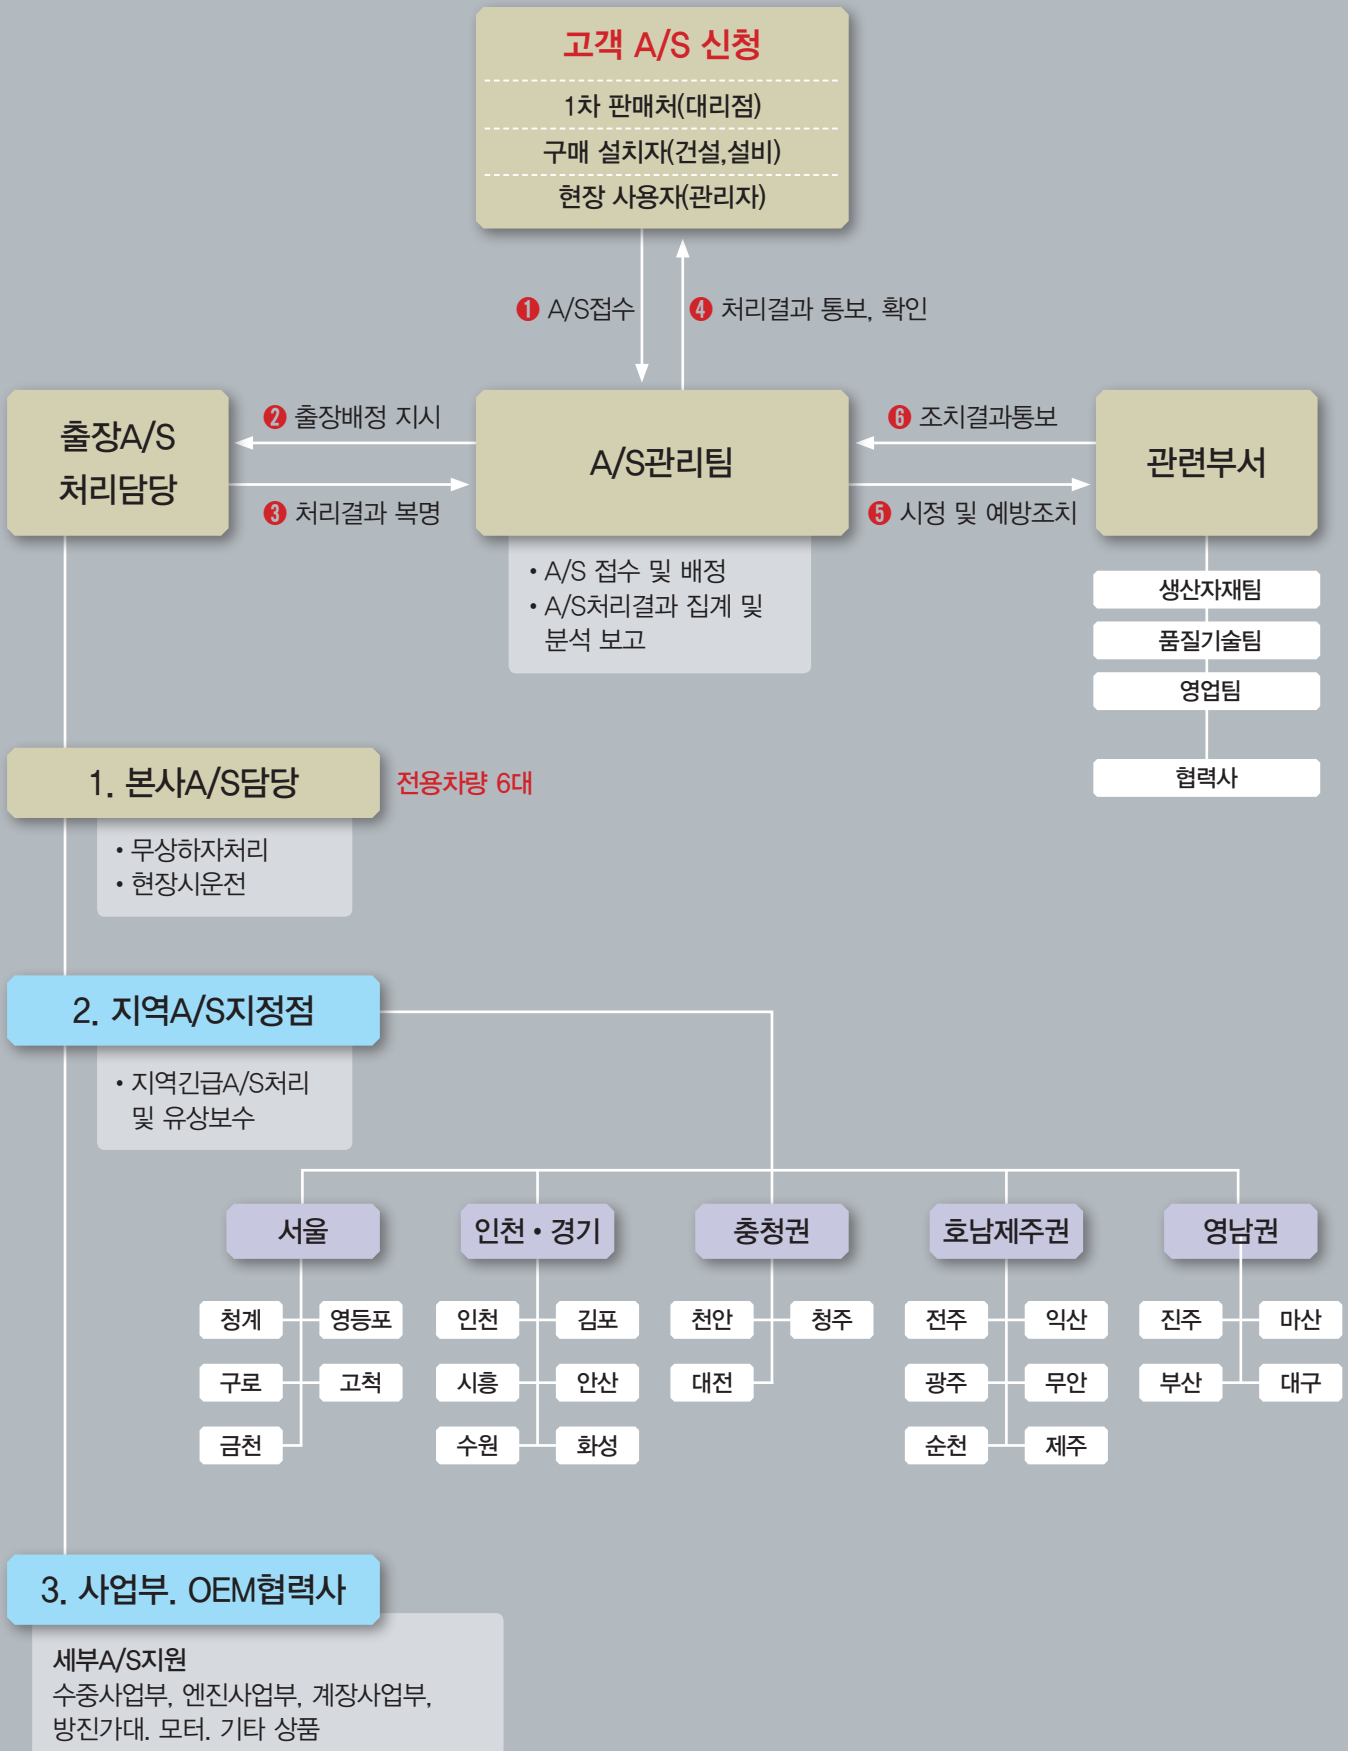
고객 A/S 신청

1차 판매처(대리점)

구매 설치자(건설,설비)

현장 사용자(관리자)

❶ A/S접수

❹ 처리결과 통보, 확인

출장A/S 처리담당

❷ 출장배정 지시

❸ 처리결과 복명

A/S관리팀

• A/S 접수 및 배정
• A/S처리결과 집계 및 분석 보고

❻ 조치결과통보

❺ 시정 및 예방조치

관련부서

생산자재팀

품질기술팀

영업팀

협력사

1. 본사A/S담당

전용차량 6대

• 무상하자처리
• 현장시운전

2. 지역A/S지정점

• 지역긴급A/S처리 및 유상보수

서울

청계

영등포

구로

고척

금천

인천 • 경기

인천

김포

시흥

안산

수원

화성

충청권

천안

청주

대전

호남제주권

전주

익산

광주

무안

순천

제주

영남권

진주

마산

부산

대구

3. 사업부. OEM협력사

세부A/S지원
수중사업부, 엔진사업부, 계장사업부, 방진가대. 모터. 기타 상품